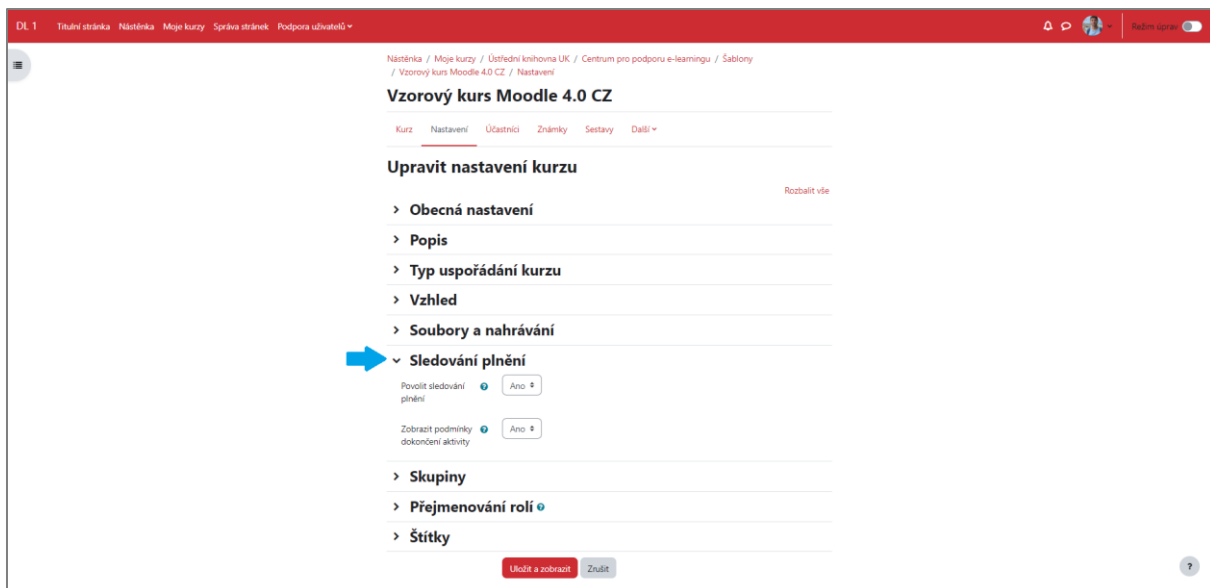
DL 1 Titulní stránka Nástěnka Moje kurzy Správa stránek Podpora uživatelů

Režim úprav

Nástěnka / Moje kurzy / Ústřední knihovna UK / Centrum pro podporu e-learningu / Šablony / Vzorový kurs Moodle 4.0 CZ / Nastavení

Vzorový kurs Moodle 4.0 CZ

Kurz Nastavení Účastníci Známky Sestavy Další

Upravit nastavení kurzu

Rozbalit vše

Obecná nastavení

Popis

Typ uspořádání kurzu

Vzhled

Soubory a nahrávání

Sledování plnění

Povolit sledování plnění Ano

Zobrazit podmínky dokončení aktivity Ano

Skupiny

Přejmenování rolí

Štítky

Uložit a zobrazit Zrušit

?